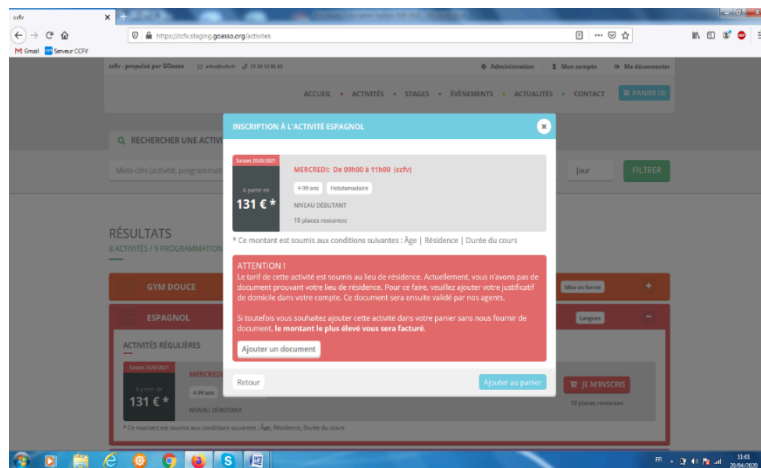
ccfv

https://ccfv.staging.gcasso.org/activites

Gmail Serveur CCFV

ccfv - propulsé par GCasso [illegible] 01 34 12 85 85

Administration Mon compte Me déconnecter

ACCUEIL ACTIVITÉS STAGES ÉVÉNEMENTS ACTUALITÉS CONTACT PANIER (0)

RECHERCHER UNE ACTIV

Mots-clés (activité, programme

Jour FILTRER

RÉSULTATS

8 ACTIVITÉS / 8 PROGRAMMATION

GYM DOUCE

Bien en forme

ESPAGNOL

Langues

ACTIVITÉS RÉGULIÈRES

Saison 2020/2021

à partir de

131 € *

MERCREDI

4-99 ans

NIVEAU DÉBUTANT

JE M'INSCRIS

10 places restantes

* Ce montant est soumis aux conditions suivantes : Âge, Résidence, Durée du cours

INSCRIPTION À L'ACTIVITÉ ESPAGNOL

Saison 2020/2021

à partir de

131 € *

MERCREDI : De 09h00 à 11h00 (ccfv)

4-99 ans Hebdomadaire

NIVEAU DÉBUTANT

10 places restantes

* Ce montant est soumis aux conditions suivantes : Âge | Résidence | Durée du cours

ATTENTION !

Le tarif de cette activité est soumis au lieu de résidence. Actuellement, vous n'avons pas de document prouvant votre lieu de résidence. Pour ce faire, veuillez ajouter votre justificatif de domicile dans votre compte. Ce document sera ensuite validé par nos agents.

Si toutefois vous souhaitez ajouter cette activité dans votre panier sans nous fournir de document, le montant le plus élevé vous sera facturé.

Ajouter un document

Retour

Ajouter au panier

FR 11:01 20/04/2020